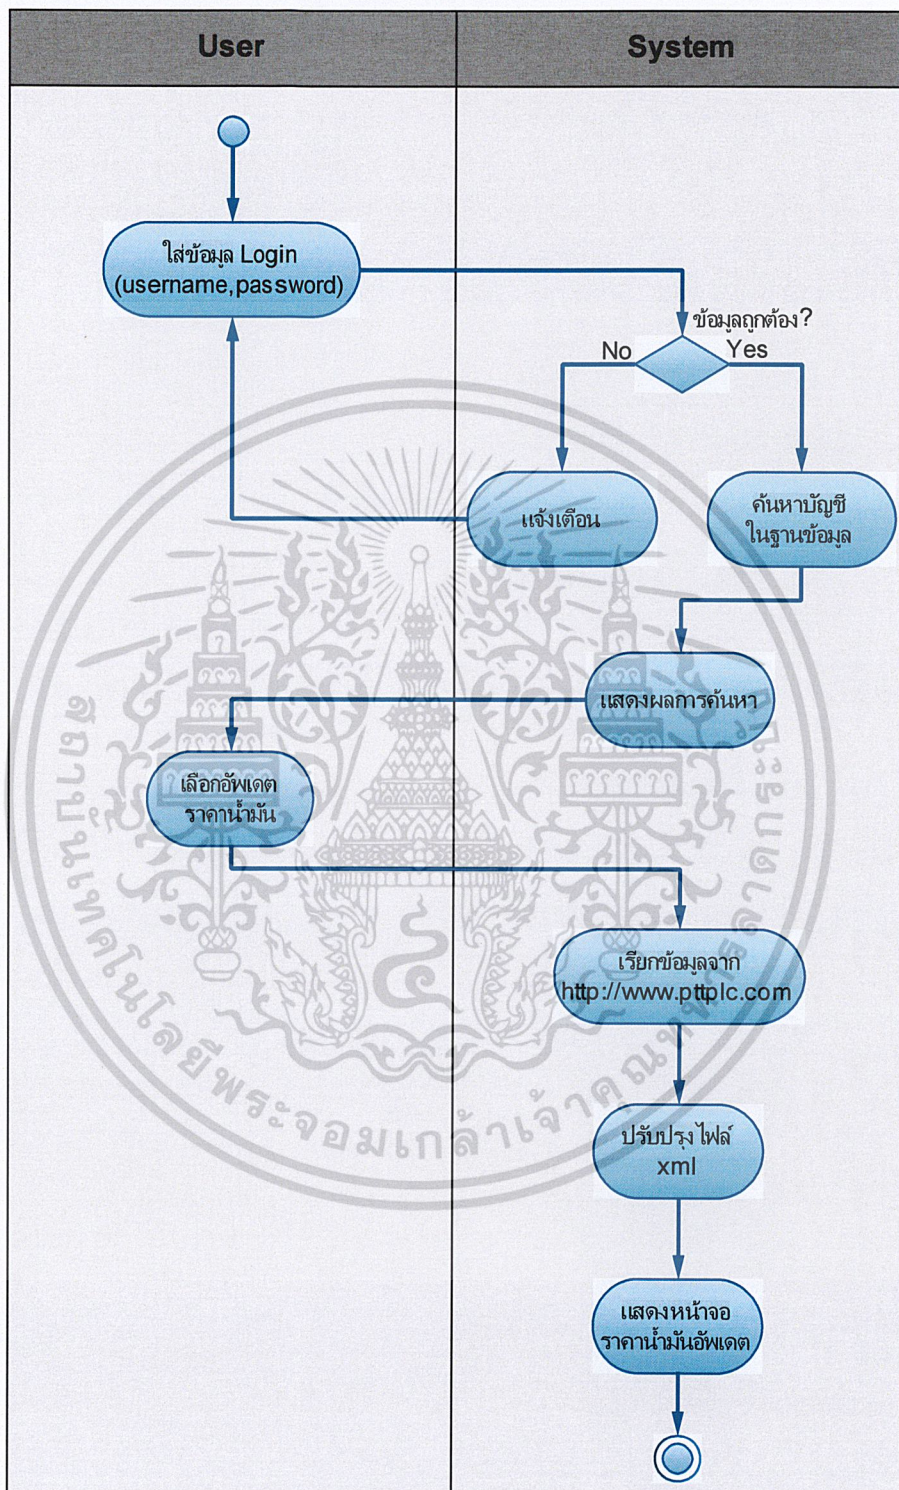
| User | System |
|---|---|

ใส่ข้อมูล Login (username,password)

ข้อมูลถูกต้อง?

No

Yes

แจ้งเตือน

ค้นหาบัญชี ในฐานข้อมูล

แสดงผลการค้นหา

เลือกอัพเดต ราคาน้ำมัน

เรียกข้อมูลจาก http://www.pttplc.com

ปรับปรุงไฟล์ xml

แสดงหน้าจอ ราคาน้ำมันอัพเดต

สถาบันเทคโนโลยีพระจอมเกล้าเจ้าคุณทหารลาดกระบัง